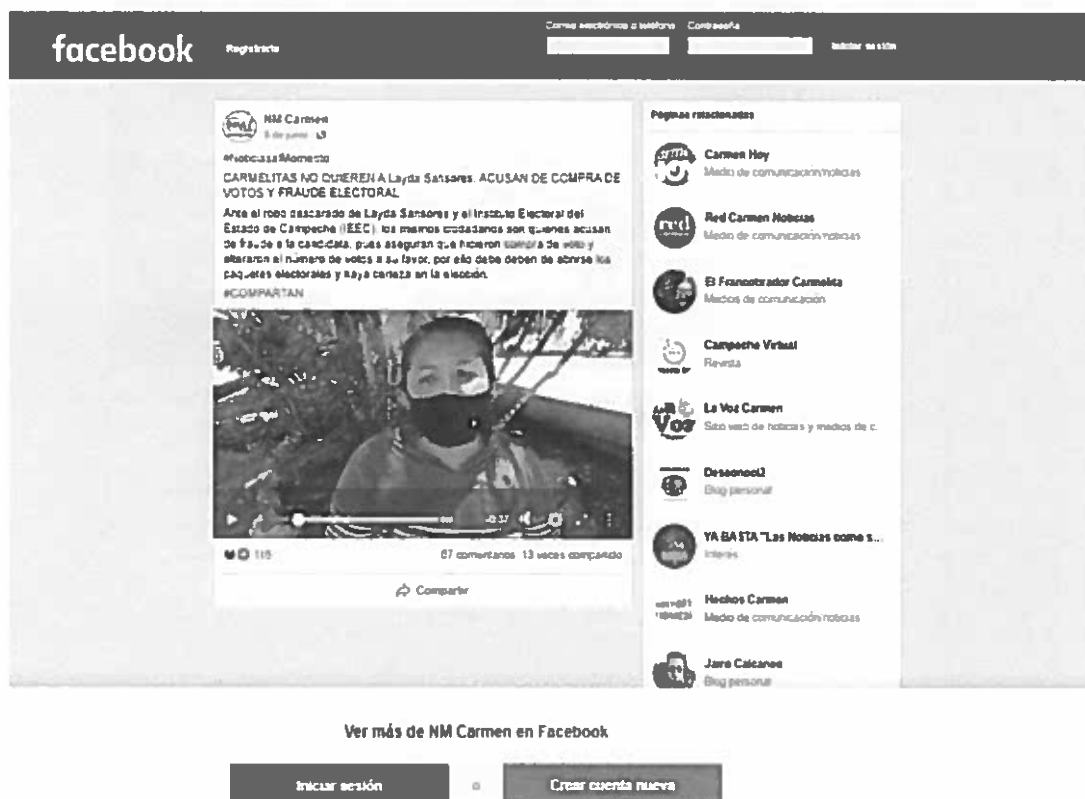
facebook Registrarte

Correo electrónico o teléfono Contraseña

Iniciar sesión

NM Carmen
8 de junio

#NoticiasAlMomento

CARMELITAS NO QUIEREN A Layda Sansores. ACUSAN DE COMPRA DE VOTOS Y FRAUDE ELECTORAL

Ante el robo descarado de Layda Sansores y el Instituto Electoral del Estado de Campeche (IEEC), los mismos ciudadanos son quienes acusan de fraude a la candidata, pues aseguran que hicieron compra de voto y alteraron el numero de votos a su favor, por ello debe deben de abrirse los paquetes electorales y haya certeza en la elección.

#COMPARTAN

-0:37

115

67 comentarios 13 veces compartido

Compartir

Páginas relacionadas

Carmen Hoy
Medio de comunicación/noticias

Red Carmen Noticias
Medio de comunicación/noticias

El Francotirador Carmelita
Medios de comunicación

Campeche Virtual
Revista

La Voz Carmen
Sitio web de noticias y medios de c.

Desconocid2
Blog personal

YA BASTA "Las Noticias como s...
Interés

Hechos Carmen
Medio de comunicación/noticias

Jairo Calcaneo
Blog personal

Ver más de NM Carmen en Facebook

Iniciar sesión

o

Crear cuenta nueva